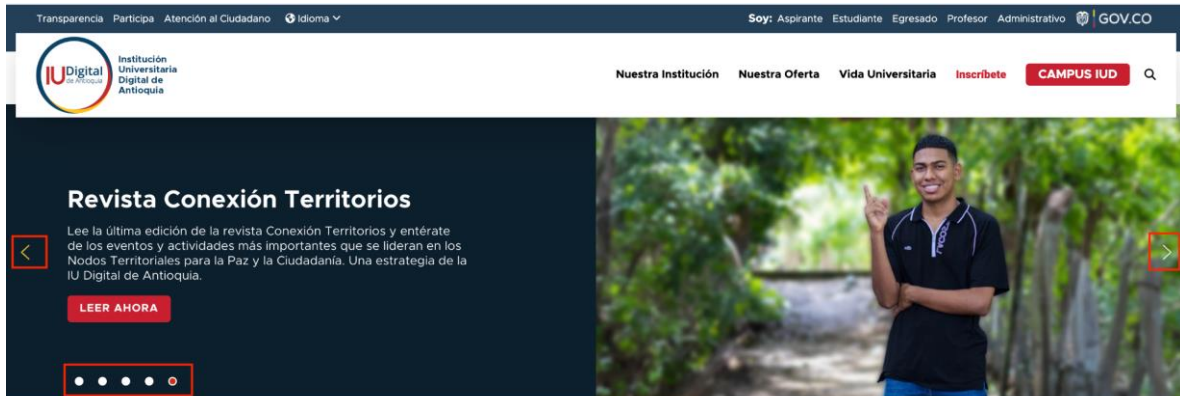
Transparencia Participa Atención al Ciudadano Idioma

Soy: Aspirante Estudiante Egresado Profesor Administrativo GOV.CO

IUDigital de Antioquia Institución Universitaria Digital de Antioquia

Nuestra Institución Nuestra Oferta Vida Universitaria Inscríbete CAMPUS IUD

Revista Conexión Territorios

Lee la última edición de la revista Conexión Territorios y entérate de los eventos y actividades más importantes que se lideran en los Nodos Territoriales para la Paz y la Ciudadanía. Una estrategia de la IU Digital de Antioquia.

LEER AHORA